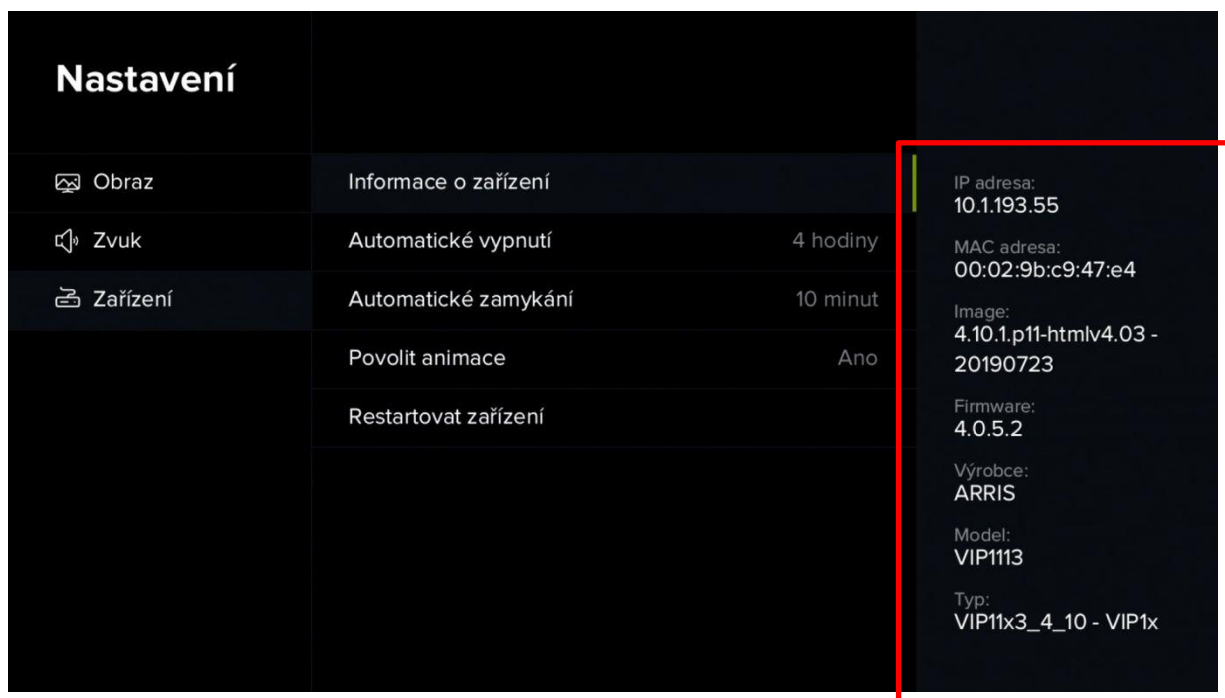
Nastavení

Obraz
Zvuk
Zařízení

Informace o zařízení
Automatické vypnutí 4 hodiny
Automatické zamykání 10 minut
Povolit animace Ano
Restartovat zařízení

IP adresa:
10.1.193.55
MAC adresa:
00:02:9b:c9:47:e4
Image:
4.10.1.p11-htmlv4.03 - 20190723
Firmware:
4.0.5.2
Výrobce:
ARRIS
Model:
VIP1113
Typ:
VIP11x3_4_10 - VIP1x